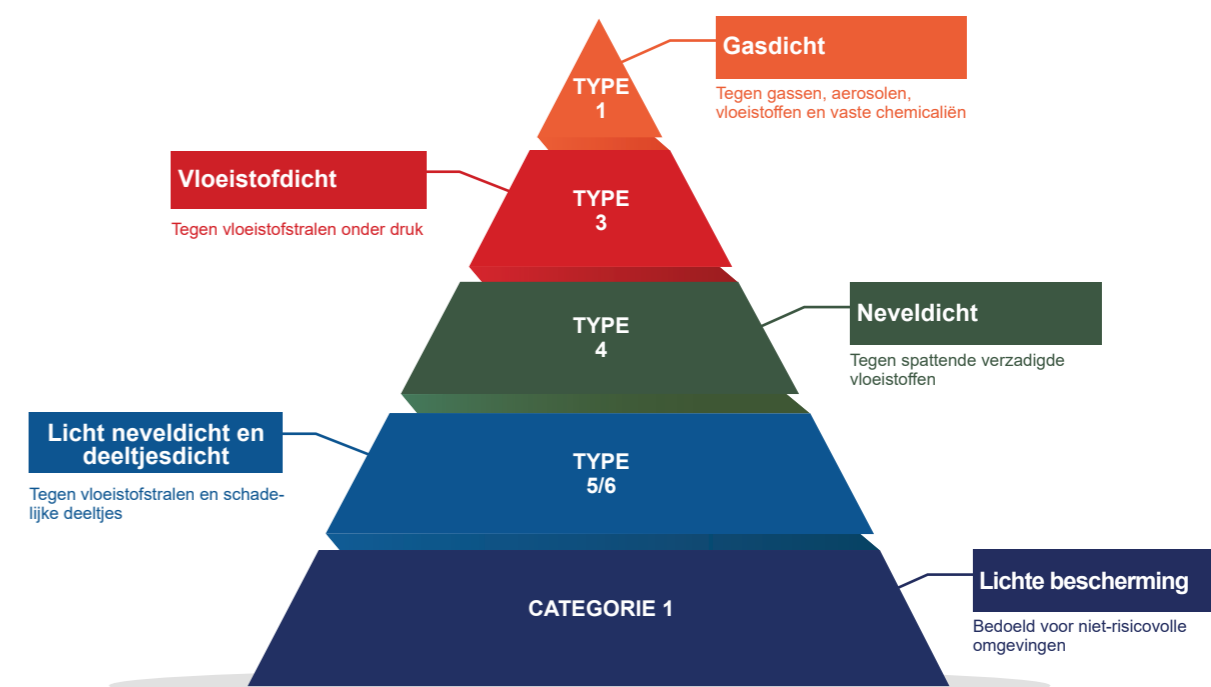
TYPE
1

Gasdicht

Tegen gassen, aerosolen, vloeistoffen en vaste chemicaliën

Vloeistofdicht

Tegen vloeistofstralen onder druk

TYPE
3

TYPE
4

Neveldicht

Tegen spattende verzadigde vloeistoffen

Licht neveldicht en deeltjesdicht

Tegen vloeistofstralen en schadelijke deeltjes

TYPE
5/6

CATEGORIE 1

Lichte bescherming

Bedoeld voor niet-risicovolle omgevingen